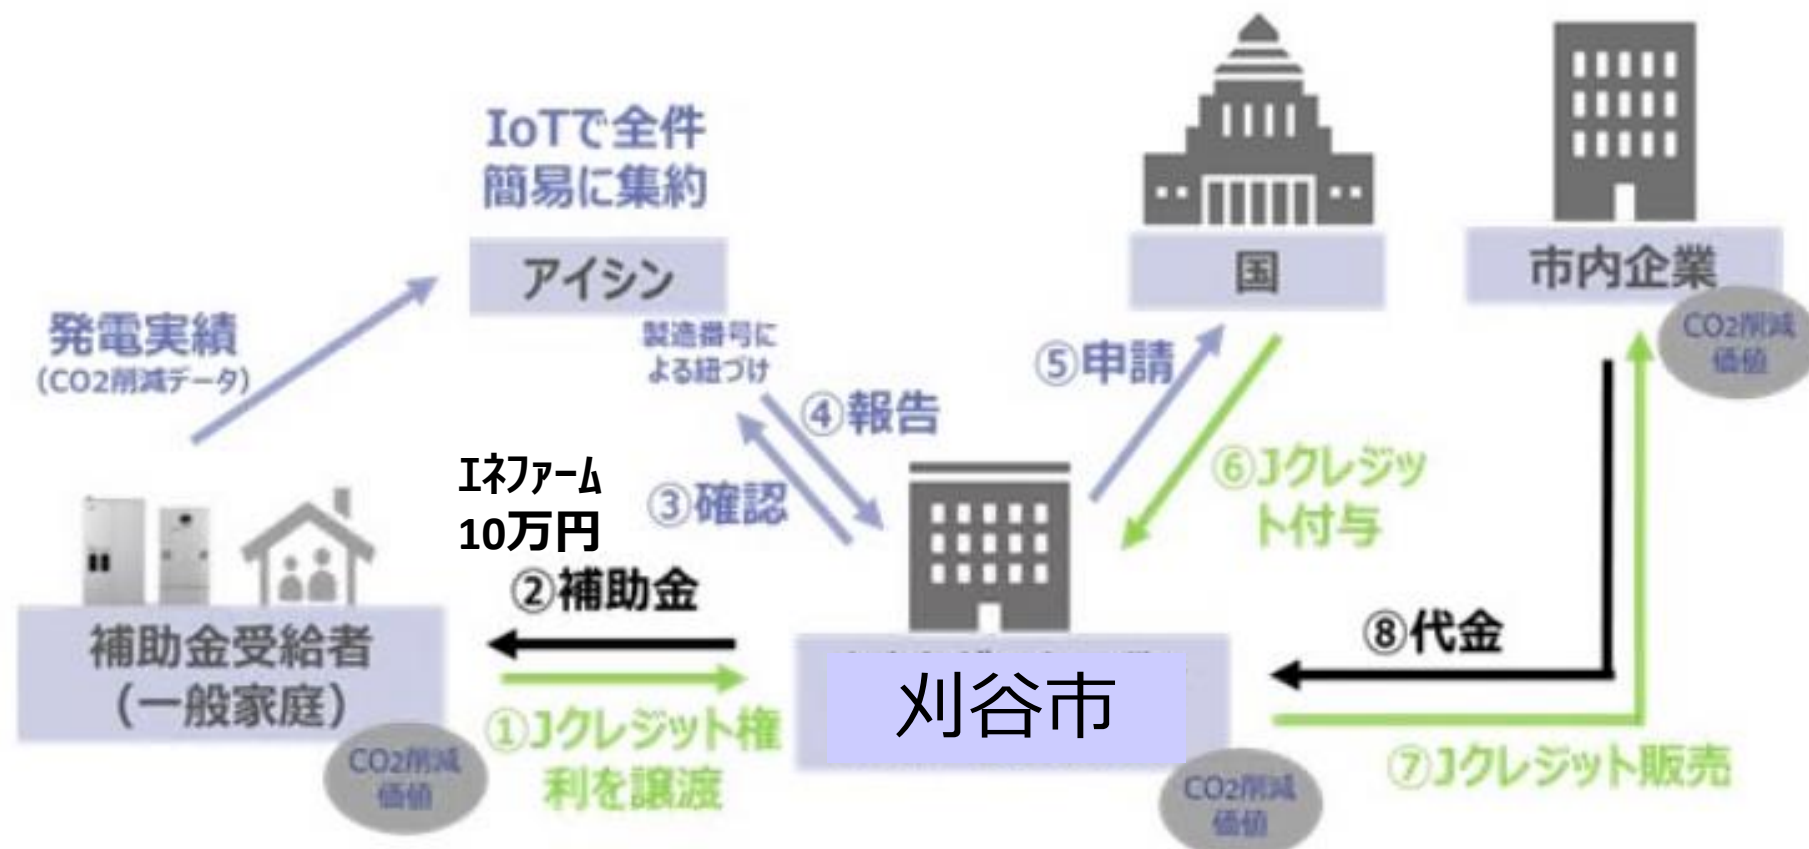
IoTで全件簡易に集約

アイシン

国

市内企業

CO2削減価値

発電実績
(CO2削減データ)

製造番号による紐づけ

④報告

⑤申請

⑥Jクレジット付与

③確認

エネファーム
10万円

②補助金

⑧代金

補助金受給者
(一般家庭)

刈谷市

CO2削減価値

①Jクレジット権利を譲渡

CO2削減価値

⑦Jクレジット販売